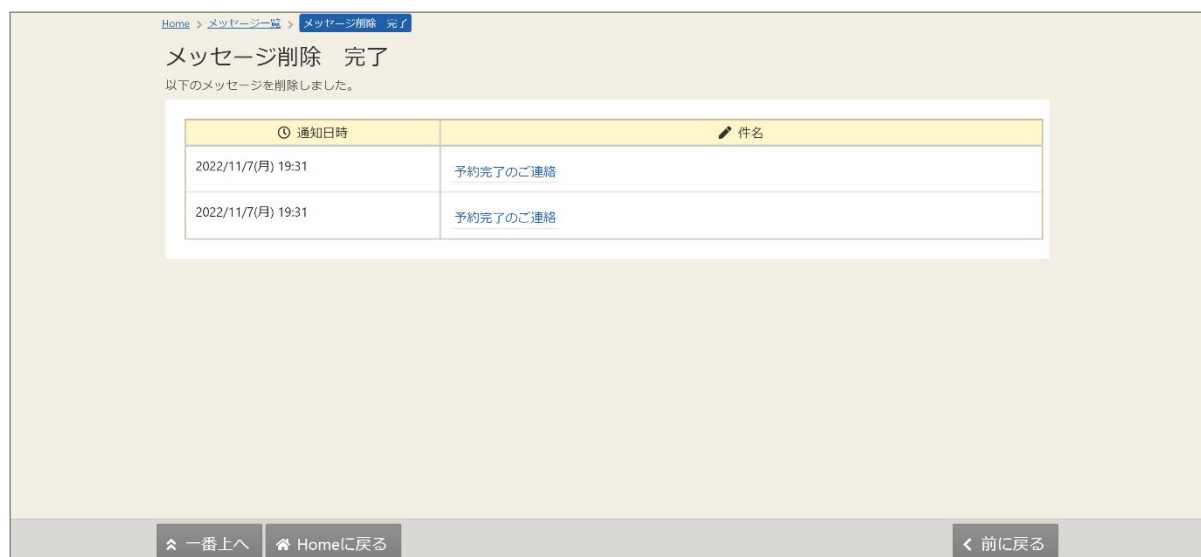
Home > メッセージ一覧 > メッセージ削除 完了

メッセージ削除 完了

以下のメッセージを削除しました。

| 通知日時 | 件名 |
|---|---|
| 2022/11/7(月) 19:31 | 予約完了のご連絡 |
| 2022/11/7(月) 19:31 | 予約完了のご連絡 |

一番上へ　Homeに戻る　前に戻る